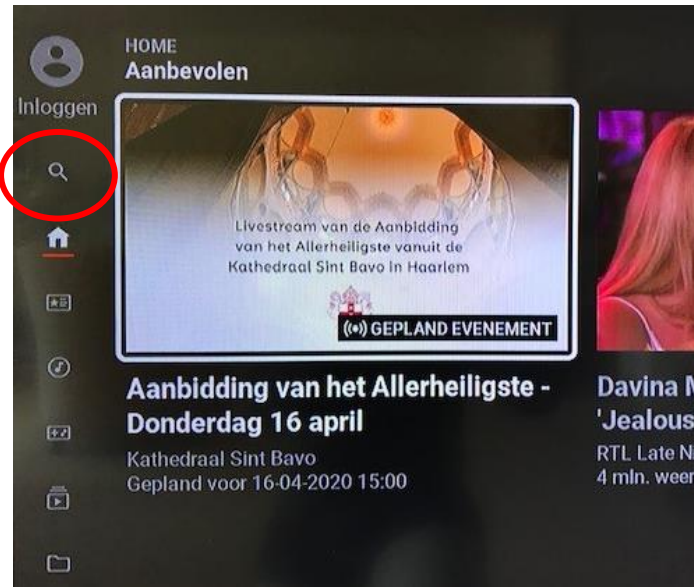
Inloggen

HOME
Aanbevolen

Livestream van de Aanbidding van het Allerheiligste vanuit de Kathedraal Sint Bavo in Haarlem

GEPLAND EVENEMENT

Aanbidding van het Allerheiligste - Donderdag 16 april
Kathedraal Sint Bavo
Gepland voor 16-04-2020 15:00

Davina M
'Jealous
RTL Late N
4 mln. weer